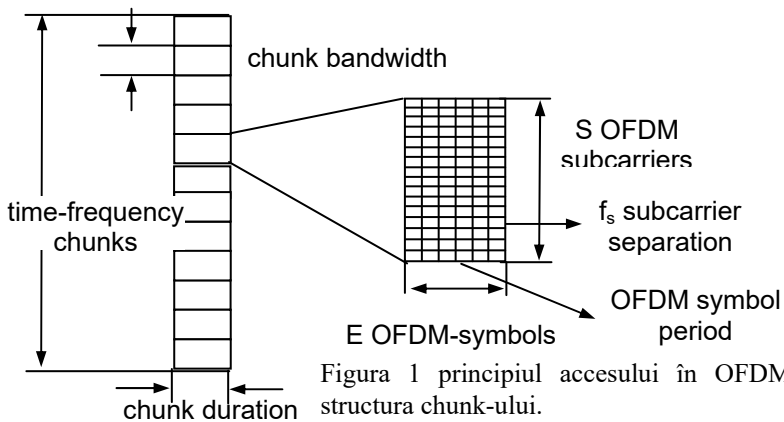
chunk bandwidth

S OFDM subcarriers

time-frequency chunks

$f_s$ subcarrier separation

OFDM symbol period

E OFDM-symbols

chunk duration

Figura 1 principiul accesului în OFDM structura chunk-ului.